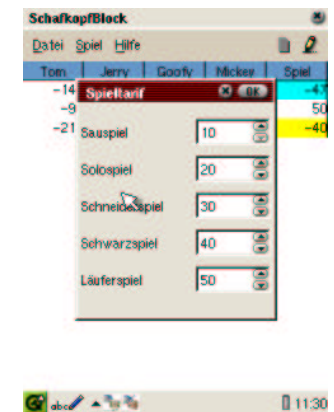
SchafkopfBlock

Datei Spiel Hilfe

| Tom | Jerry | Goofy | Mickey | Spiel |
|---|---|---|---|---|
| -14 | | | | -4 |
| -9 | | | | 50 |
| -21 | | | | -40 |

Spieltarif

ok

Sauspiel 10

Solospiel 20

Schneiderspiel 30

Schwarzspiel 40

Läuferspiel 50

abc

11:30